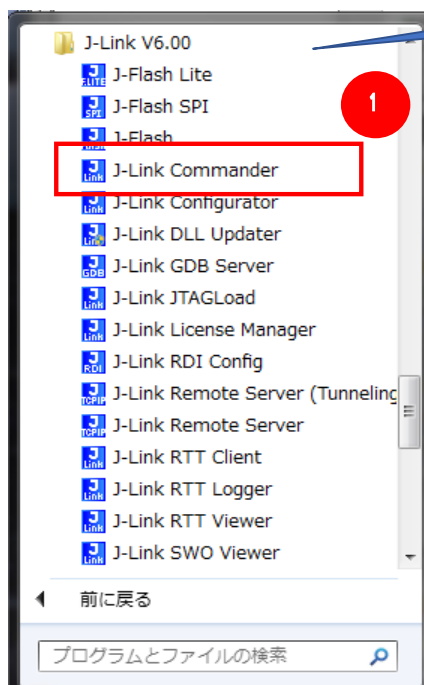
J-Link V6.00
J-Flash Lite
J-Flash SPI
J-Flash
J-Link Commander
J-Link Configurator
J-Link DLL Updater
J-Link GDB Server
J-Link JTAGLoad
J-Link License Manager
J-Link RDI Config
J-Link Remote Server (Tunneling
J-Link Remote Server
J-Link RTT Client
J-Link RTT Logger
J-Link RTT Viewer
J-Link SWO Viewer

1

前に戻る

プログラムとファイルの検索